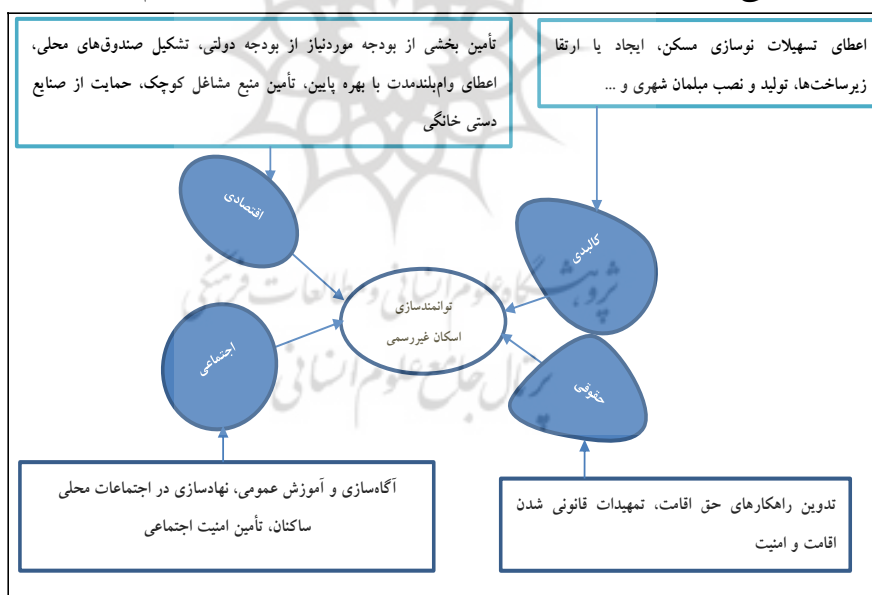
تأمین بخشی از بودجه موردنیاز از بودجه دولتی، تشکیل صندوق‌های محلی، اعطای وام‌بلندمدت با بهره پایین، تأمین منبع مشاغل کوچک، حمایت از صنایع دستی خانگی

اعطای تسهیلات نوسازی مسکن، ایجاد یا ارتقا زیرساخت‌ها، تولید و نصب مبلمان شهری و ...

اقتصادی

کالبدی

توانمندسازی اسکان غیررسمی

اجتماعی

حقوقی

آگاه‌سازی و آموزش عمومی، نهادسازی در اجتماعات محلی ساکنان، تأمین امنیت اجتماعی

تدوین راهکارهای حق اقامت، تمهیدات قانونی شدن اقامت و امنیت

پژوهشگاه علوم انسانی و مطالعات فرهنگی
پرتال جامع علوم انسانی